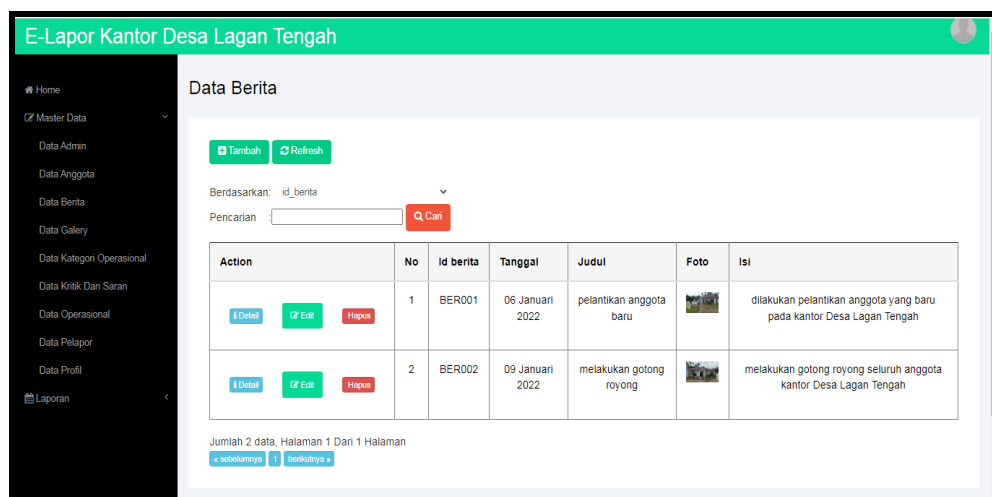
E-Lapor Kantor Desa Lagan Tengah

Home
Master Data
Data Admin
Data Anggota
Data Berita
Data Galery
Data Kategori Operasional
Data Kritik Dan Saran
Data Operasional
Data Pelapor
Data Profil
Laporan

Data Berita

Tambah Refresh

Berdasarkan: id_berita

Pencarian : Cari

| Action | No | Id berita | Tanggal | Judul | Foto | Isi |
|---|---|---|---|---|---|---|
| Detail Edit Hapus | 1 | BER001 | 06 Januari 2022 | pelantikan anggota baru | | dilakukan pelantikan anggota yang baru pada kantor Desa Lagan Tengah |
| Detail Edit Hapus | 2 | BER002 | 09 Januari 2022 | melakukan gotong royong | | melakukan gotong royong seluruh anggota kantor Desa Lagan Tengah |

Jumlah 2 data, Halaman 1 Dari 1 Halaman

« sebelumnya 1 berikutnya »